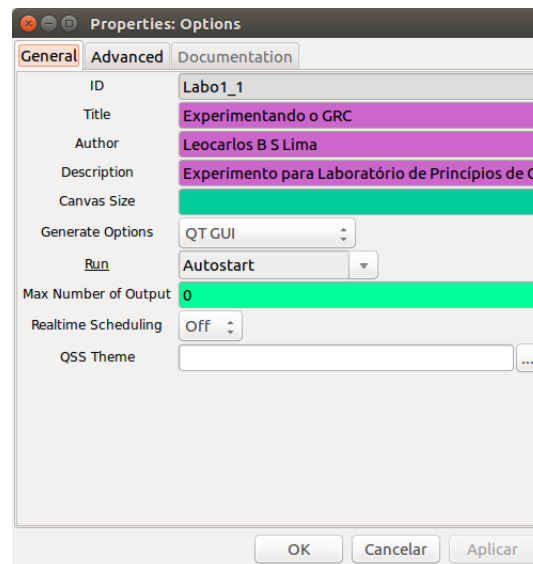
Properties: Options

General | Advanced | Documentation

ID | Labo1_1
Title | Experimentando o GRC
Author | Leocarlos B S Lima
Description | Experimento para Laboratório de Princípios de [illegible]
Canvas Size |
Generate Options | QT GUI
Run | Autostart
Max Number of Output | 0
Realtime Scheduling | Off
QSS Theme | ...

OK | Cancelar | Aplicar